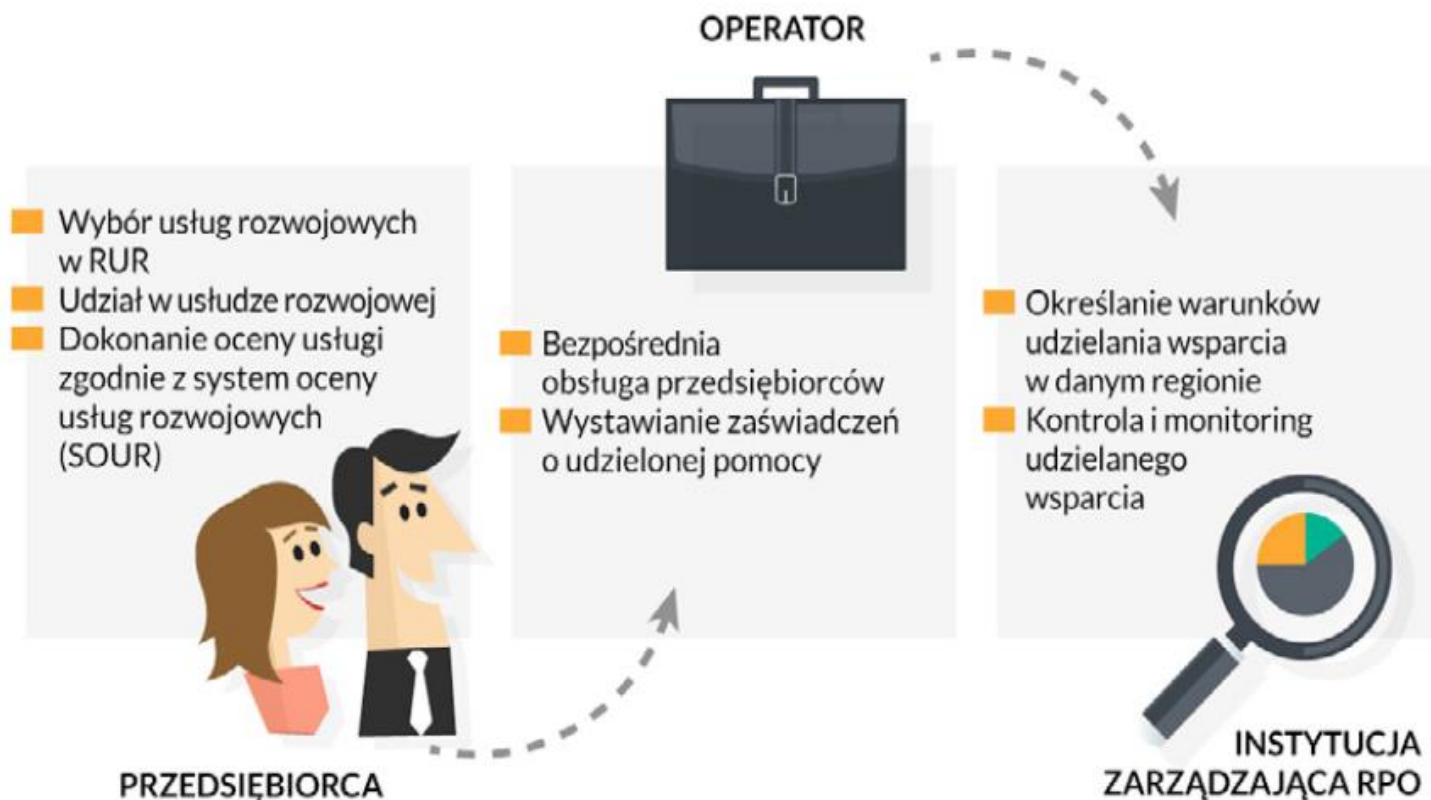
OPERATOR

Wybór usług rozwojowych w RUR
Udział w usłudze rozwojowej
Dokonanie oceny usługi zgodnie z system oceny usług rozwojowych (SOUR)

Bezpośrednia obsługa przedsiębiorców
Wystawianie zaświadczeń o udzielonej pomocy

Określanie warunków udzielania wsparcia w danym regionie
Kontrola i monitoring udzielanego wsparcia

PRZEDSIĘBIORCA

INSTYTUCJA ZARZĄDZAJĄCA RPO